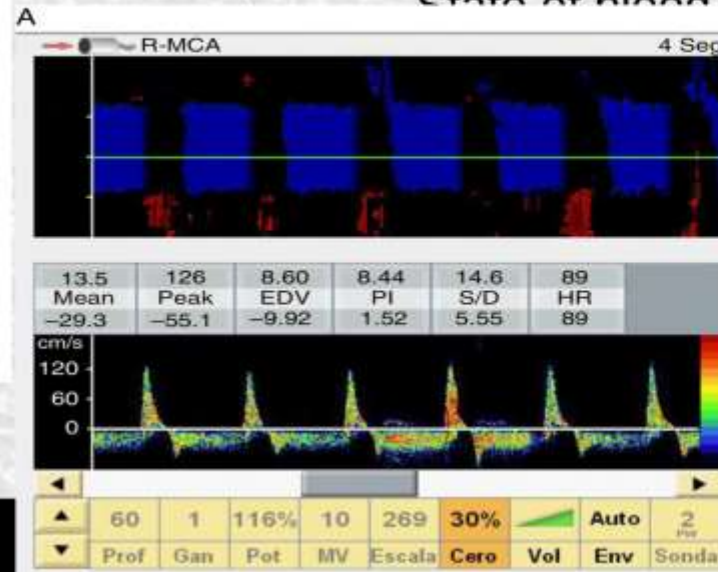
A

R-MCA

4 Seg

| 13.5 | 126 | 8.60 | 8.44 | 14.6 | 89 |
|---|---|---|---|---|---|
| Mean | Peak | EDV | PI | S/D | HR |
| −29.3 | −55.1 | −9.92 | 1.52 | 5.55 | 89 |

cm/s
120
60
0

| 60 | 1 | 116% | 10 | 269 | 30% | | Auto | 2 |
|---|---|---|---|---|---|---|---|---|
| Prof | Gan | Pot | MV | Escala | Cero | Vol | Env | Sonda |